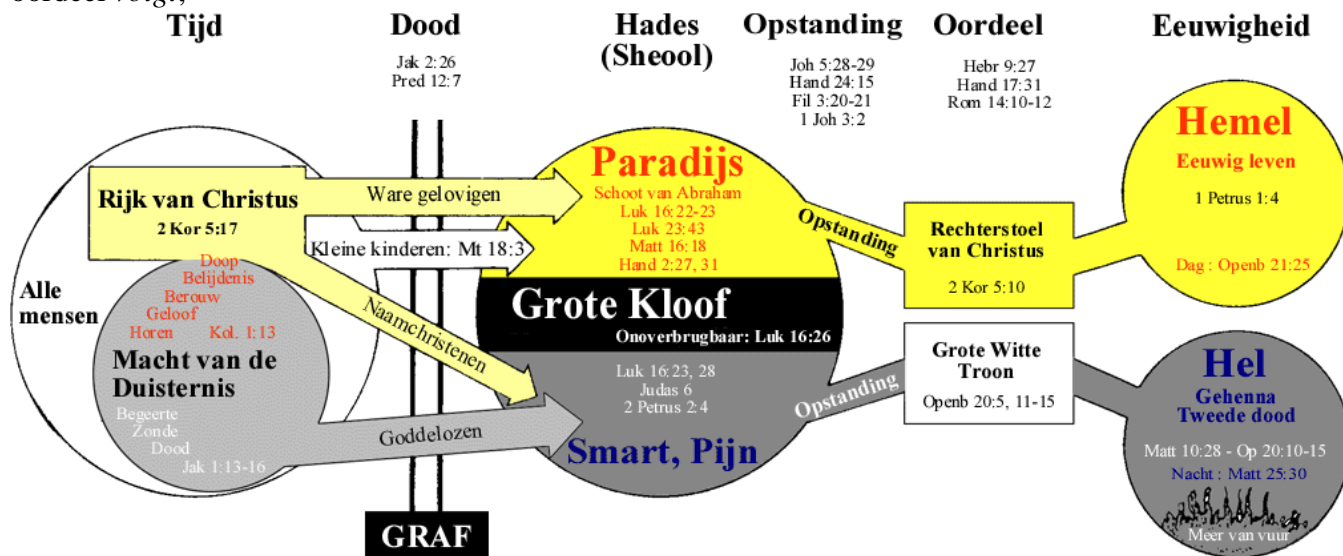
Tijd

Dood

Jak 2:26
Pred 12:7

Hades (Sheool)

Opstanding

Joh 5:28-29
Hand 24:15
Fil 3:20-21
1 Joh 3:2

Oordeel

Hebr 9:27
Hand 17:31
Rom 14:10-12

Eeuwigheid

Rijk van Christus
2 Kor 5:17

Ware gelovigen

Kleine kinderen: Mt 18:3

Alle mensen

Doop
Belijdenis
Berouw
Geloof
Horen
Kol. 1:13

Macht van de Duisternis

Begeerte
Zonde
Dood
Jak 1:13-16

Naamchristenen

Goddelozen

GRAF

Paradijs
Schoot van Abraham
Luk 16:22-23
Luk 23:43
Matt 16:18
Hand 2:27, 31

Grote Kloof
Onoverbrugbaar: Luk 16:26

Luk 16:23, 28
Judas 6
2 Petrus 2:4

Smart, Pijn

Opstanding

Rechterstoel van Christus
2 Kor 5:10

Opstanding

Grote Witte Troon
Openb 20:5, 11-15

Hemel
Eeuwig leven
1 Petrus 1:4
Dag : Openb 21:25

Hel
Gehenna
Tweede dood
Matt 10:28 - Op 20:10-15
Nacht : Matt 25:30
Meer van vuur